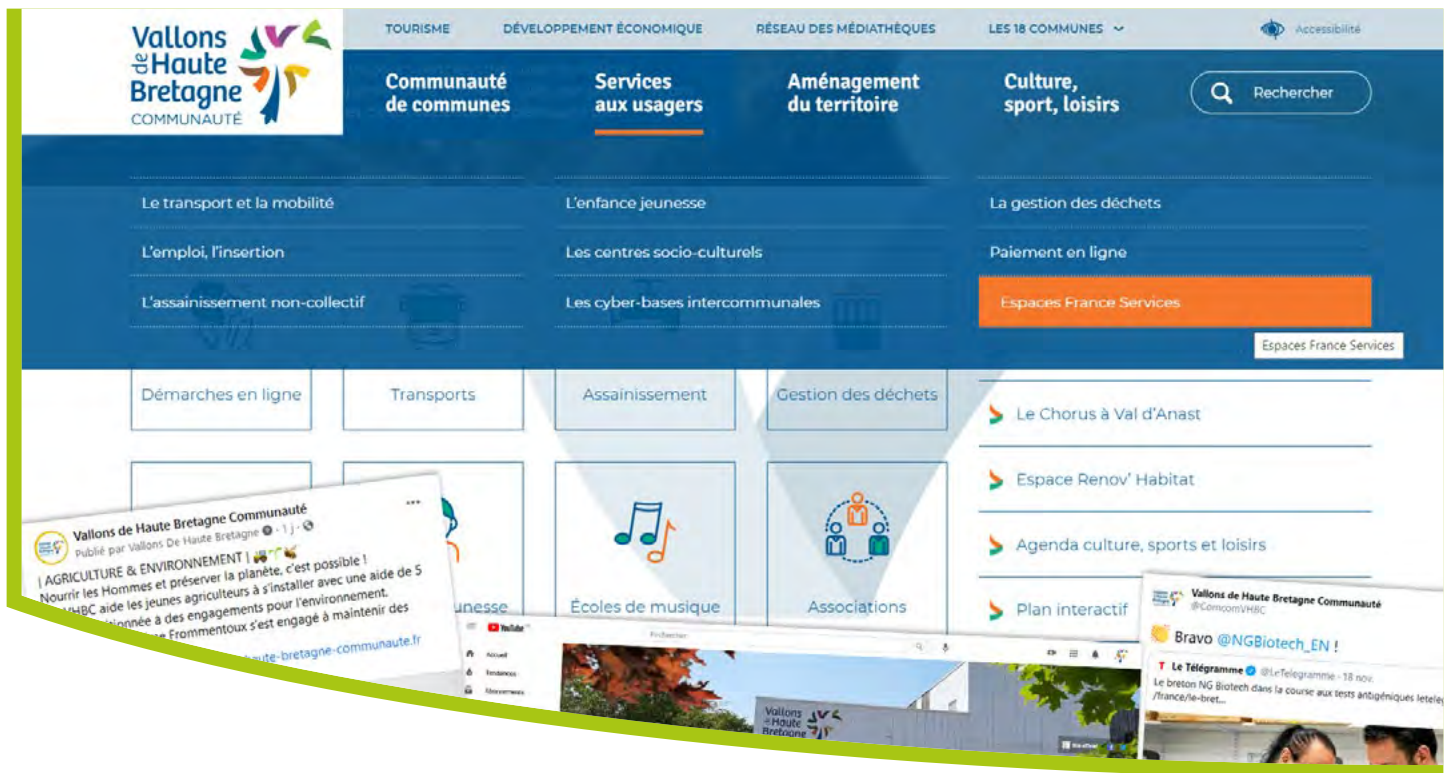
Vallons de Haute Bretagne COMMUNAUTÉ

TOURISME DÉVELOPPEMENT ÉCONOMIQUE RÉSEAU DES MÉDIATHÈQUES LES 18 COMMUNES Accessibilité

Communauté de communes Services aux usagers Aménagement du territoire Culture, sport, loisirs Rechercher

Le transport et la mobilité
L'emploi, l'insertion
L'assainissement non-collectif
L'enfance jeunesse
Les centres socio-culturels
Les cyber-bases intercommunales
La gestion des déchets
Paiement en ligne
Espaces France Services

Espaces France Services

Démarches en ligne
Transports
Assainissement
Gestion des déchets
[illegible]unesse
Écoles de musique
Associations

Le Chorus à Val d'Anast
Espace Renov' Habitat
Agenda culture, sports et loisirs
Plan interactif

Vallons de Haute Bretagne Communauté
Publié par Vallons De Haute Bretagne · 1 j ·
| AGRICULTURE & ENVIRONNEMENT |
Nourrir les Hommes et préserver la planète, c'est possible !
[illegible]VHBC aide les jeunes agriculteurs à s'installer avec une aide de 5
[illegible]ditionnée à des engagements pour l'environnement.
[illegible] Frommentoux s'est engagé à maintenir des
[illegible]haute-bretagne-communaute.fr

YouTube Rechercher
Accueil
Tendances
Abonnements
Vallons de Haute Bretagne

Vallons de Haute Bretagne Communauté
@ComcomVHBC
Bravo @NGBiotech_EN !
Le Télégramme @LeTelegramme · 18 nov.
Le breton NG Biotech dans la course aux tests antigéniques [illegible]
/france/le-bret...